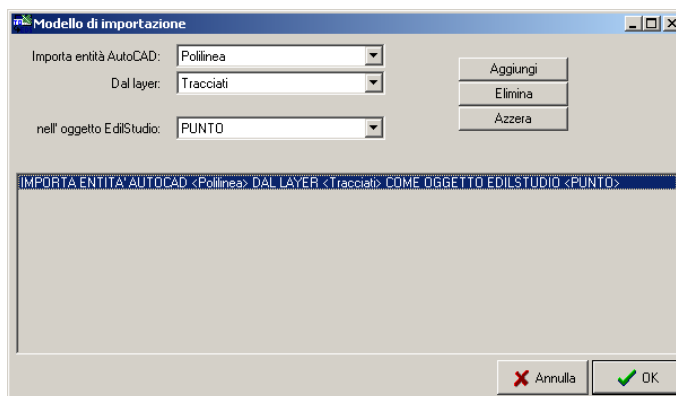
Modello di importazione

Importa entità AutoCAD: Polilinea

Dal layer: Tracciati

nell' oggetto EdilStudio: PUNTO

Aggiungi

Elimina

Azzera

IMPORTA ENTITA' AUTOCAD <Polilinea> DAL LAYER <Tracciati> COME OGGETTO EDILSTUDIO <PUNTO>

Annulla

OK